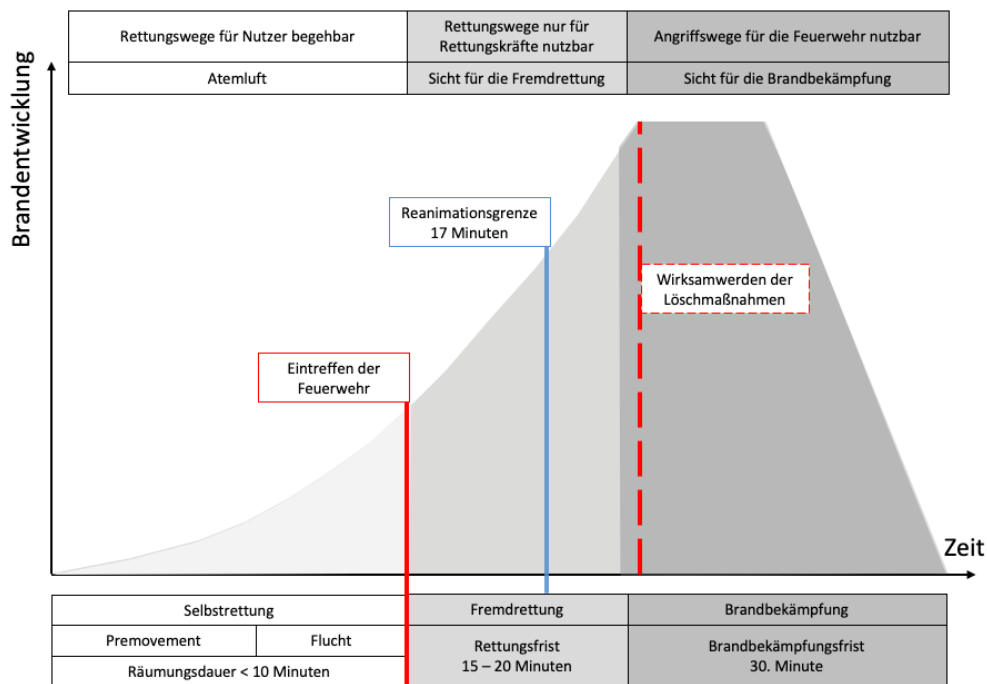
| Rettungswege für Nutzer begehbar | Rettungswege nur für Rettungskräfte nutzbar | Angriffswege für die Feuerwehr nutzbar |
|---|---|---|
| Atemluft | Sicht für die Fremdrettung | Sicht für die Brandbekämpfung |

Brandentwicklung

Reanimationsgrenze 17 Minuten

Wirksamwerden der Löschmaßnahmen

Eintreffen der Feuerwehr

Zeit

| Selbstrettung | | Fremdrettung | Brandbekämpfung |
|---|---|---|---|
| Premovement | Flucht | Rettungsfrist 15 – 20 Minuten | Brandbekämpfungsfrist 30. Minute |
| Räumungsdauer < 10 Minuten | | | |